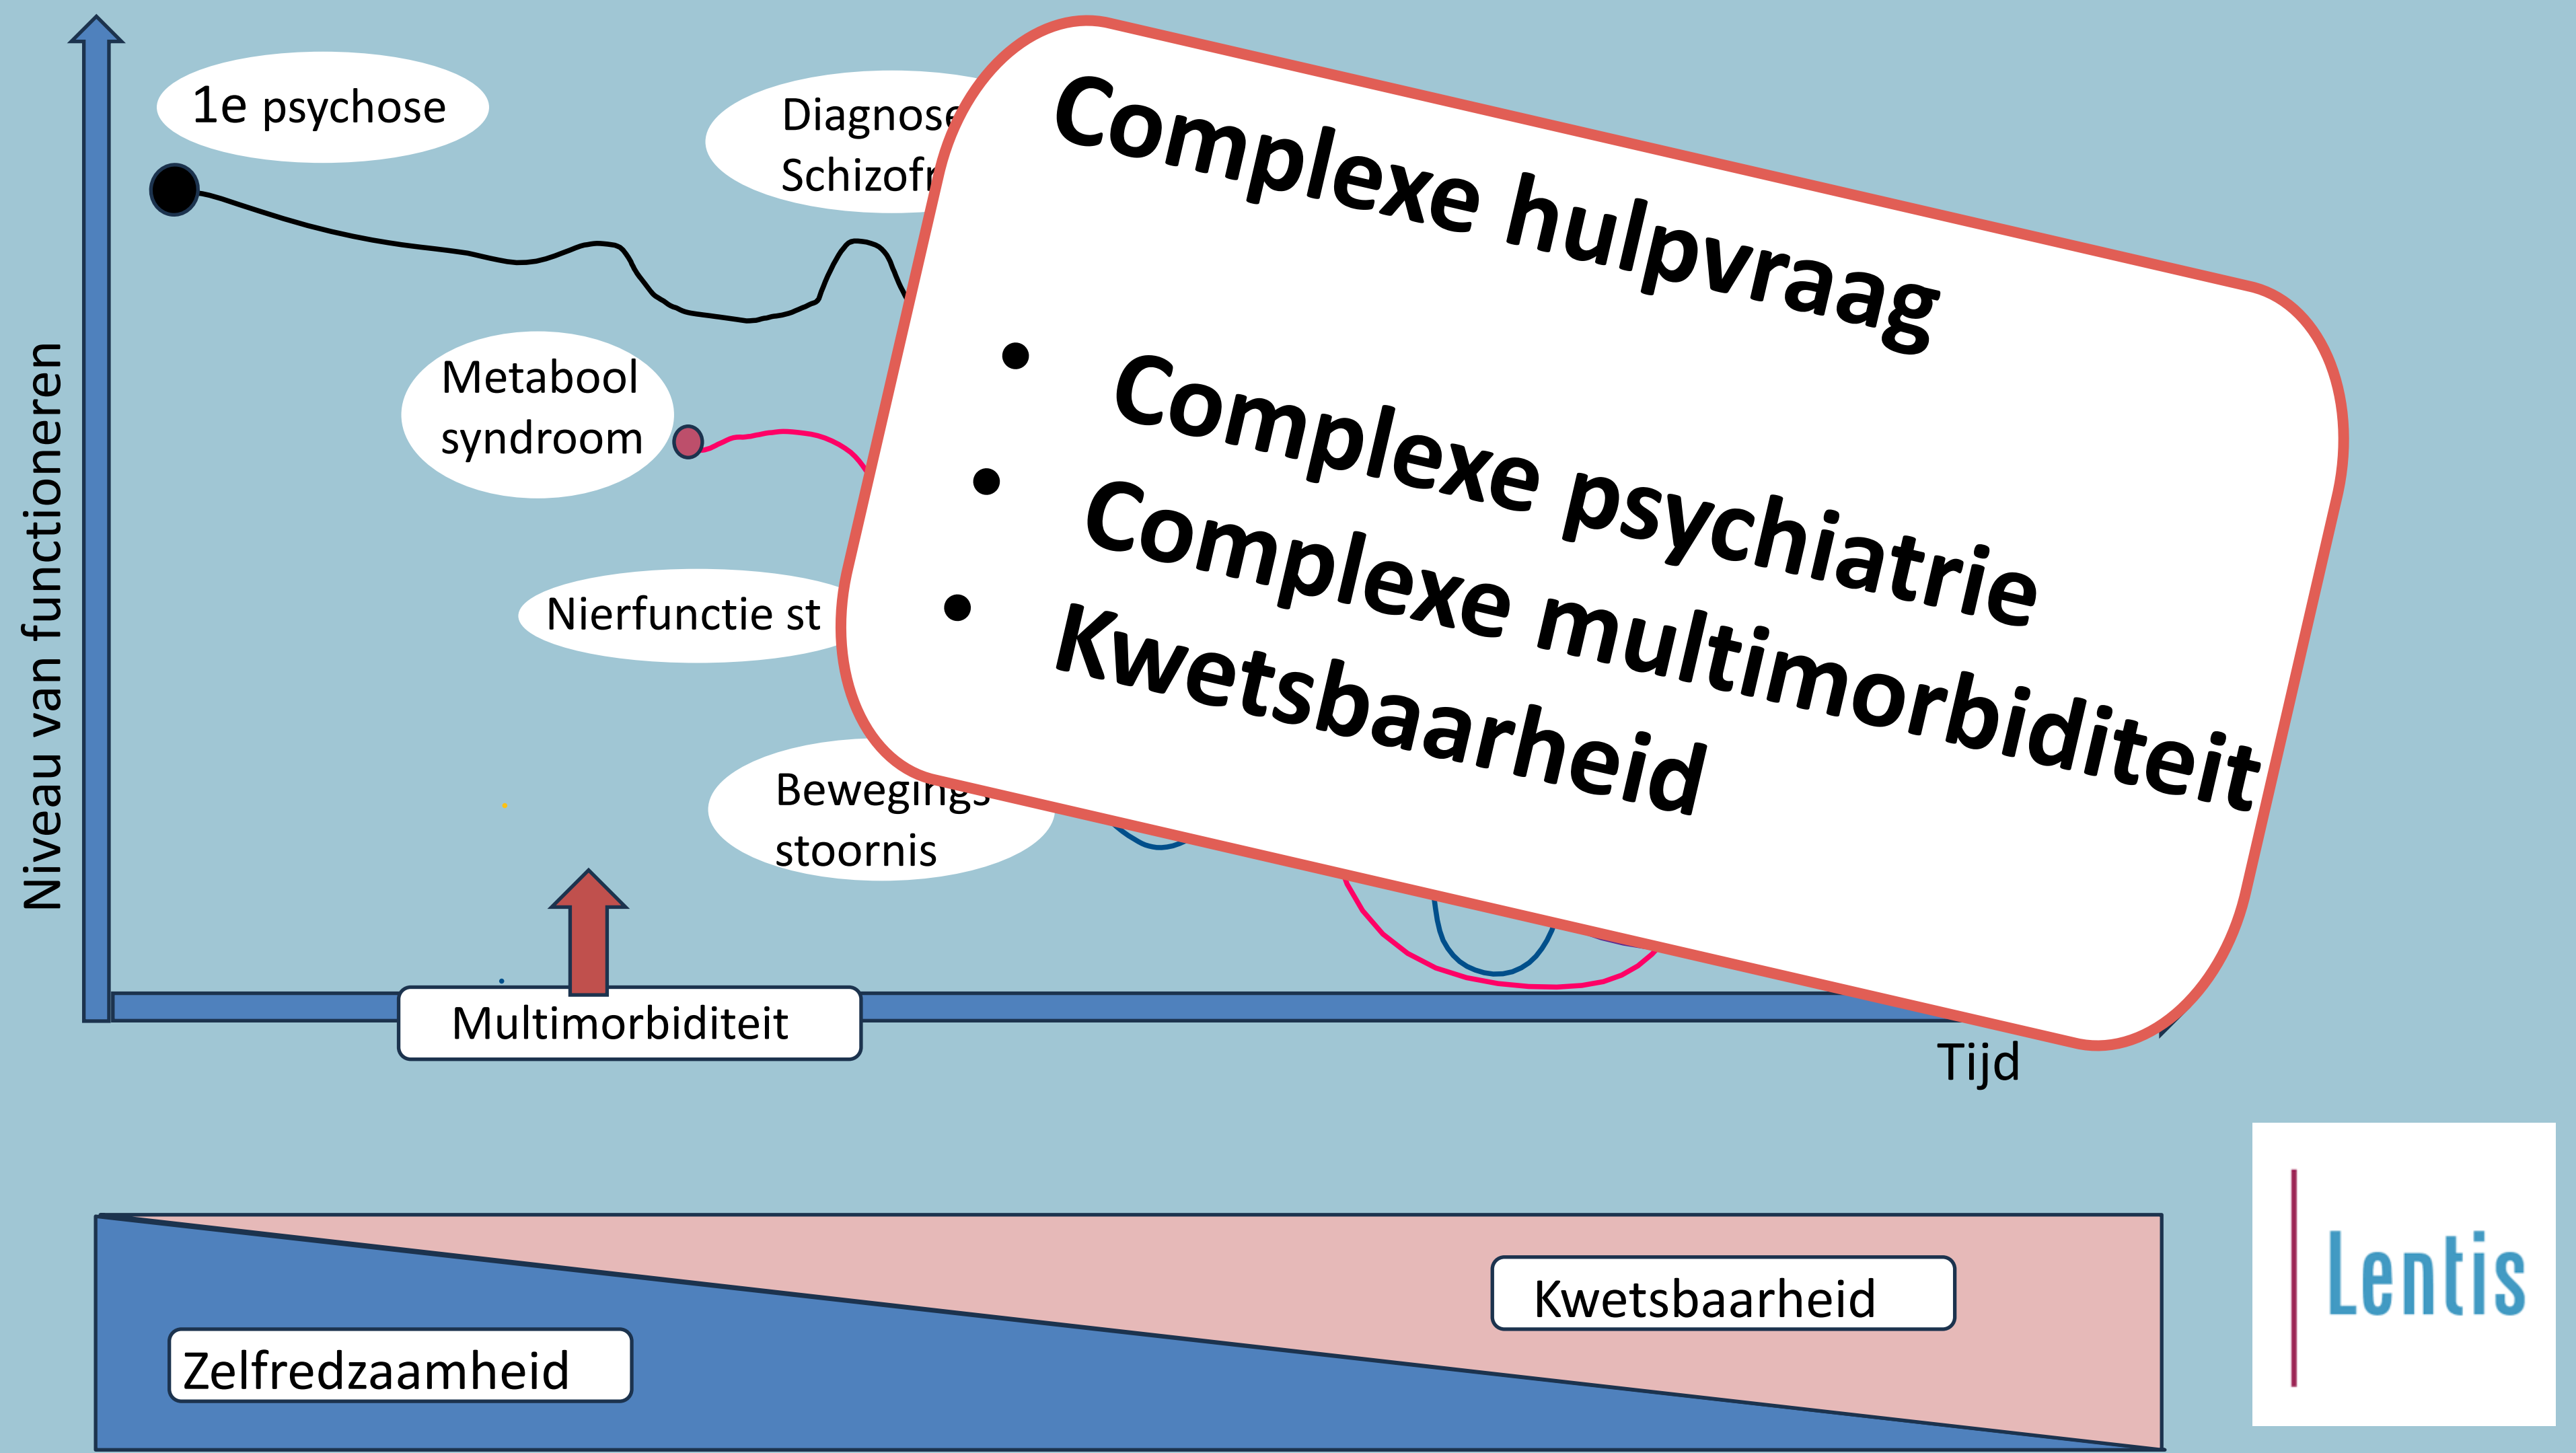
Niveau van functioneren

1e psychose

Diagnose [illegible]
Schizofr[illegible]

Metabool syndroom

Nierfunctie st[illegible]

Bewegings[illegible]
stoornis

Multimorbiditeit

Tijd

Complexe hulpvraag

- Complexe psychiatrie
- Complexe multimorbiditeit
- Kwetsbaarheid

Zelfredzaamheid

Kwetsbaarheid

Lentis